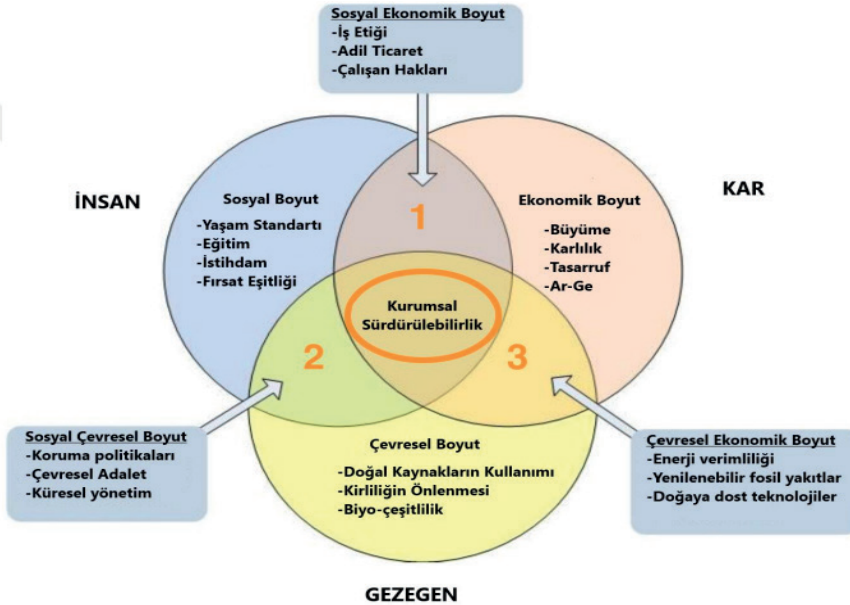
Sosyal Ekonomik Boyut
-İş Etiği
-Adil Ticaret
-Çalışan Hakları

İNSAN

KAR

Sosyal Boyut
-Yaşam Standartı
-Eğitim
-İstihdam
-Fırsat Eşitliği

1

Ekonomik Boyut
-Büyüme
-Karlılık
-Tasarruf
-Ar-Ge

Kurumsal Sürdürülebilirlik

2

3

Sosyal Çevresel Boyut
-Koruma politikaları
-Çevresel Adalet
-Küresel yönetim

Çevresel Boyut
-Doğal Kaynakların Kullanımı
-Kirliliğin Önlenmesi
-Biyo-çeşitlilik

Çevresel Ekonomik Boyut
-Enerji verimliliği
-Yenilenebilir fosil yakıtlar
-Doğaya dost teknolojiler

GEZEGEN